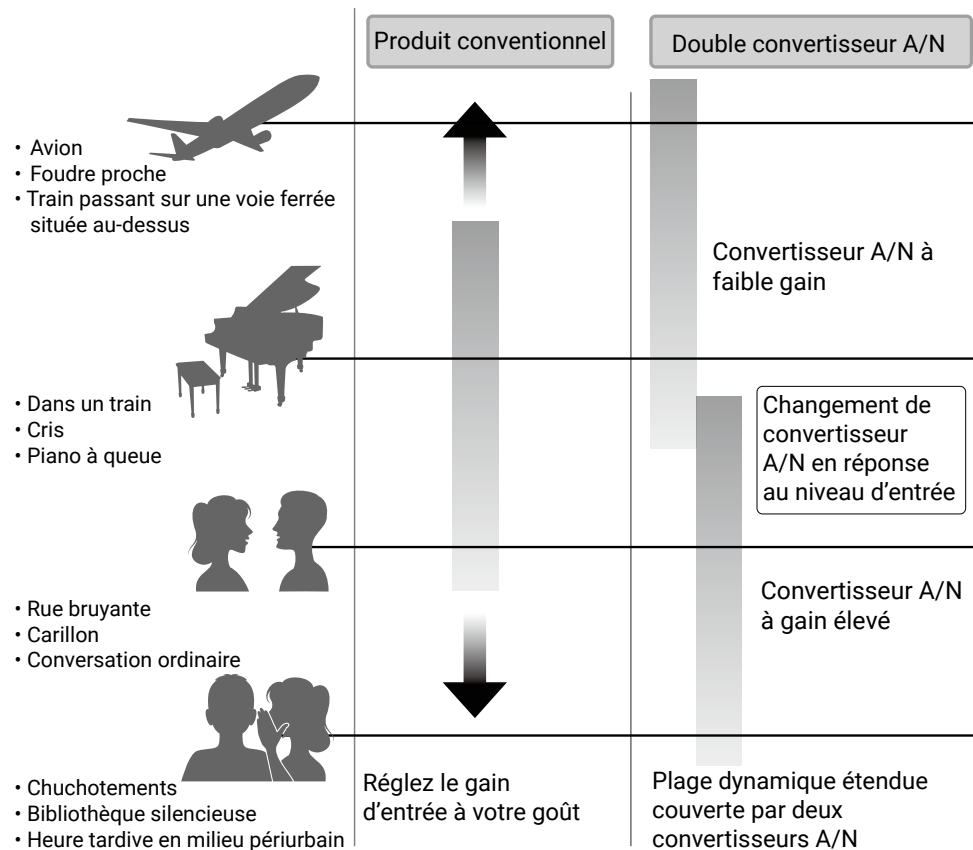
Produit conventionnel

Double convertisseur A/N

• Avion
• Foudre proche
• Train passant sur une voie ferrée située au-dessus

Convertisseur A/N à faible gain

• Dans un train
• Cris
• Piano à queue

Changement de convertisseur A/N en réponse au niveau d'entrée

Convertisseur A/N à gain élevé

• Rue bruyante
• Carillon
• Conversation ordinaire

• Chuchotements
• Bibliothèque silencieuse
• Heure tardive en milieu périurbain

Réglez le gain d'entrée à votre goût

Plage dynamique étendue couverte par deux convertisseurs A/N